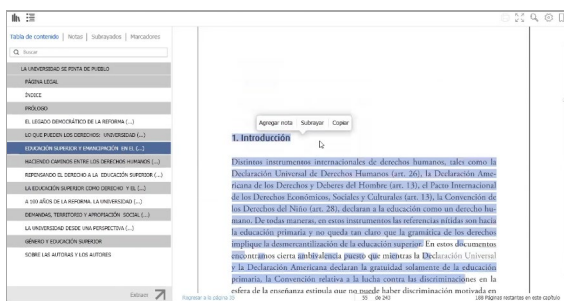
Tabla de contenido | Notas | Subrayados | Marcadores

Buscar

LA UNIVERSIDAD SE PINTA DE PUEBLO
PÁGINA LEGAL
ÍNDICE
PRÓLOGO
EL LEGADO DEMOCRÁTICO DE LA REFORMA (...)
LO QUE PUEDEN LOS DERECHOS: UNIVERSIDAD (...)
EDUCACIÓN SUPERIOR Y EMANCIPACIÓN EN EL (...)
HACIENDO CAMINOS ENTRE LOS DERECHOS HUMANOS (...)
REPENSANDO EL DERECHO A LA EDUCACIÓN SUPERIOR (...)
LA EDUCACIÓN SUPERIOR COMO DERECHO Y EL (...)
A 100 AÑOS DE LA REFORMA, LA UNIVERSIDAD (...)
DEMANDAS, TERRITORIO Y APROPIACIÓN SOCIAL (...)
LA UNIVERSIDAD DESDE UNA PERSPECTIVA (...)
GÉNERO Y EDUCACIÓN SUPERIOR
SOBRE LAS AUTORAS Y LOS AUTORES

Extraer

Agregar nota | Subrayar | Copiar

1. Introducción

Distintos instrumentos internacionales de derechos humanos, tales como la Declaración Universal de Derechos Humanos (art. 26), la Declaración Americana de los Derechos y Deberes del Hombre (art. 13), el Pacto Internacional de los Derechos Económicos, Sociales y Culturales (art. 13), la Convención de los Derechos del Niño (art. 28), declaran a la educación como un derecho humano. De todas maneras, en estos instrumentos las referencias nítidas son hacia la educación primaria y no queda tan claro que la gramática de los derechos implique la desmercantilización de la educación superior. En estos documentos encontramos cierta ambivalencia puesto que mientras la Declaración Universal y la Declaración Americana declaran la gratuidad solamente de la educación primaria, la Convención relativa a la lucha contra las discriminaciones en la esfera de la enseñanza estimula que no puede haber discriminación motivada en

Regresar a la página 20 | 55 de 243 | 188 Páginas restantes en este capítulo